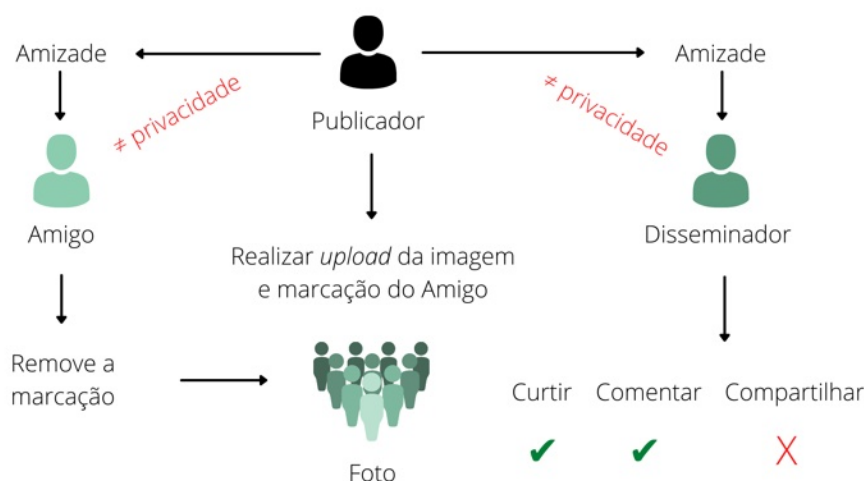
Amizade

$\neq$ privacidade

Amigo

Remove a marcação

Publicador

Realizar *upload* da imagem e marcação do Amigo

Foto

Amizade

$\neq$ privacidade

Disseminador

Curtir

Comentar

Compartilhar

✔ ✔ ✗